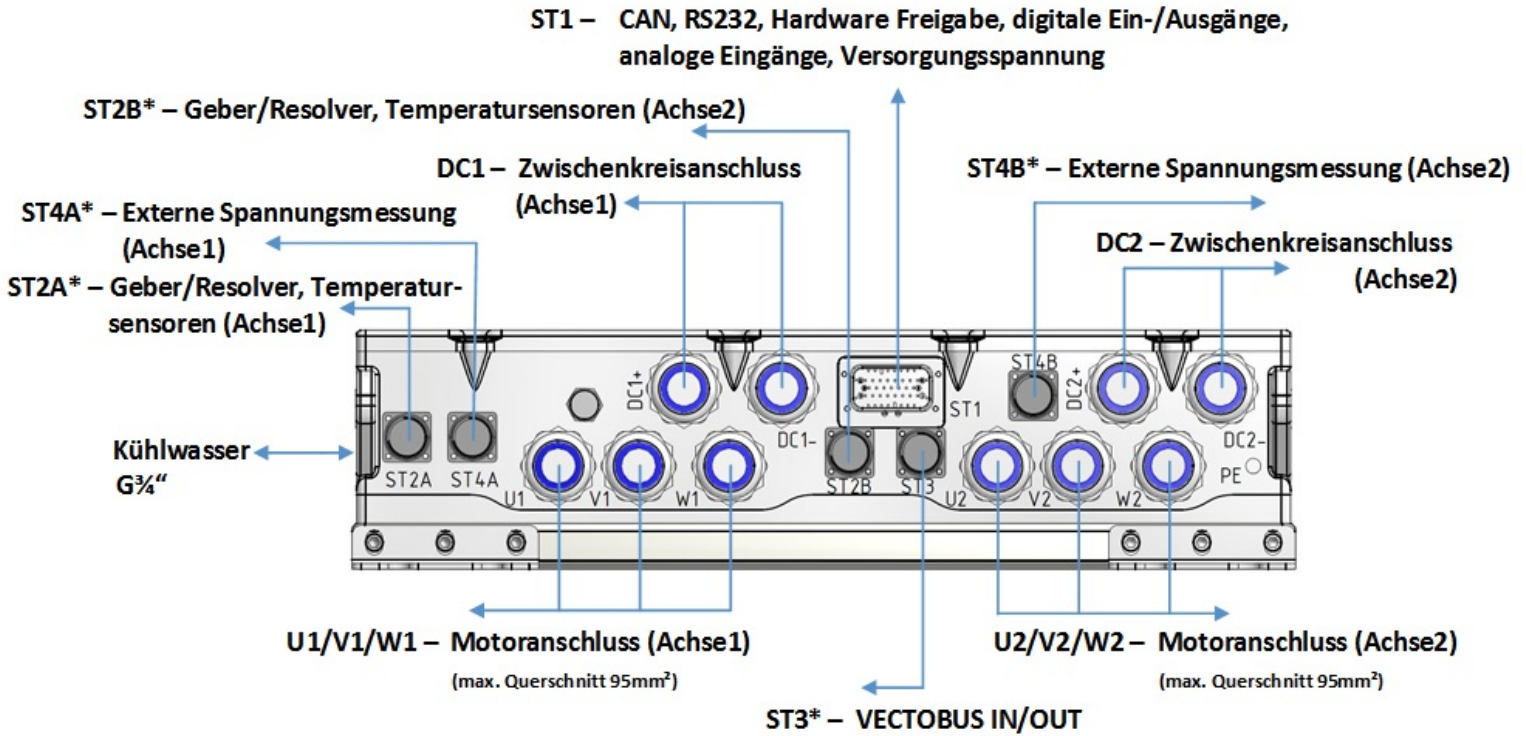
ST1 – CAN, RS232, Hardware Freigabe, digitale Ein-/Ausgänge, analoge Eingänge, Versorgungsspannung

ST2B* – Geber/Resolver, Temperatursensoren (Achse2)

DC1 – Zwischenkreisanschluss (Achse1)

ST4B* – Externe Spannungsmessung (Achse2)

ST4A* – Externe Spannungsmessung (Achse1)

DC2 – Zwischenkreisanschluss (Achse2)

ST2A* – Geber/Resolver, Temperatursensoren (Achse1)

Kühlwasser G¾“

DC1+
DC1-
ST1
ST4B
DC2+
DC2-
PE
ST2A
ST4A
U1
V1
W1
ST2B
ST3
U2
V2
W2

U1/V1/W1 – Motoranschluss (Achse1)
(max. Querschnitt 95mm²)

U2/V2/W2 – Motoranschluss (Achse2)
(max. Querschnitt 95mm²)

ST3* – VECTOBUS IN/OUT